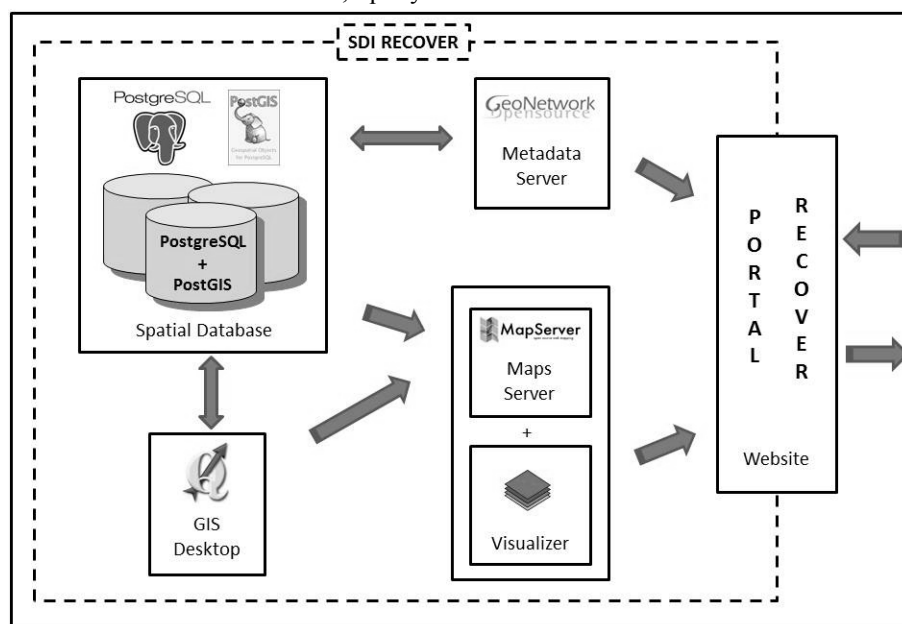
SDI RECOVER

PostgreSQL

PostGIS

PostgreSQL + PostGIS

Spatial Database

GeoNetwork opensource

Metadata Server

MapServer

Maps Server

+

Visualizer

GIS Desktop

P O R T A L

R E C O V E R

Website